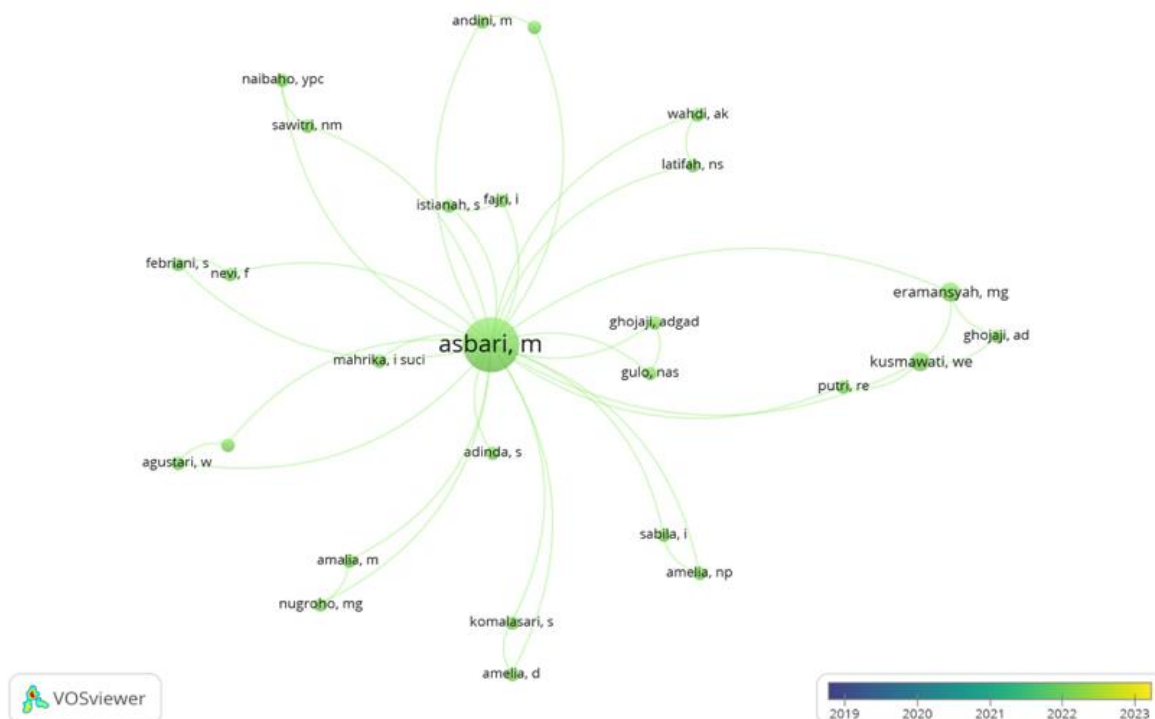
andini, m
naibaho, ypc
sawitri, nm
wahdi, ak
latifah, ns
istianah, s
fajri, i
febriani, s
nevi, f
eramansyah, mg
ghojaji, adgad
asbari, m
ghojaji, ad
mahrika, i suci
gulo, nas
kusmawati, we
putri, re
agustari, w
adinda, s
sabila, i
amalia, m
amelia, np
nugroho, mg
komalasari, s
amelia, d
VOSviewer
2019
2020
2021
2022
2023